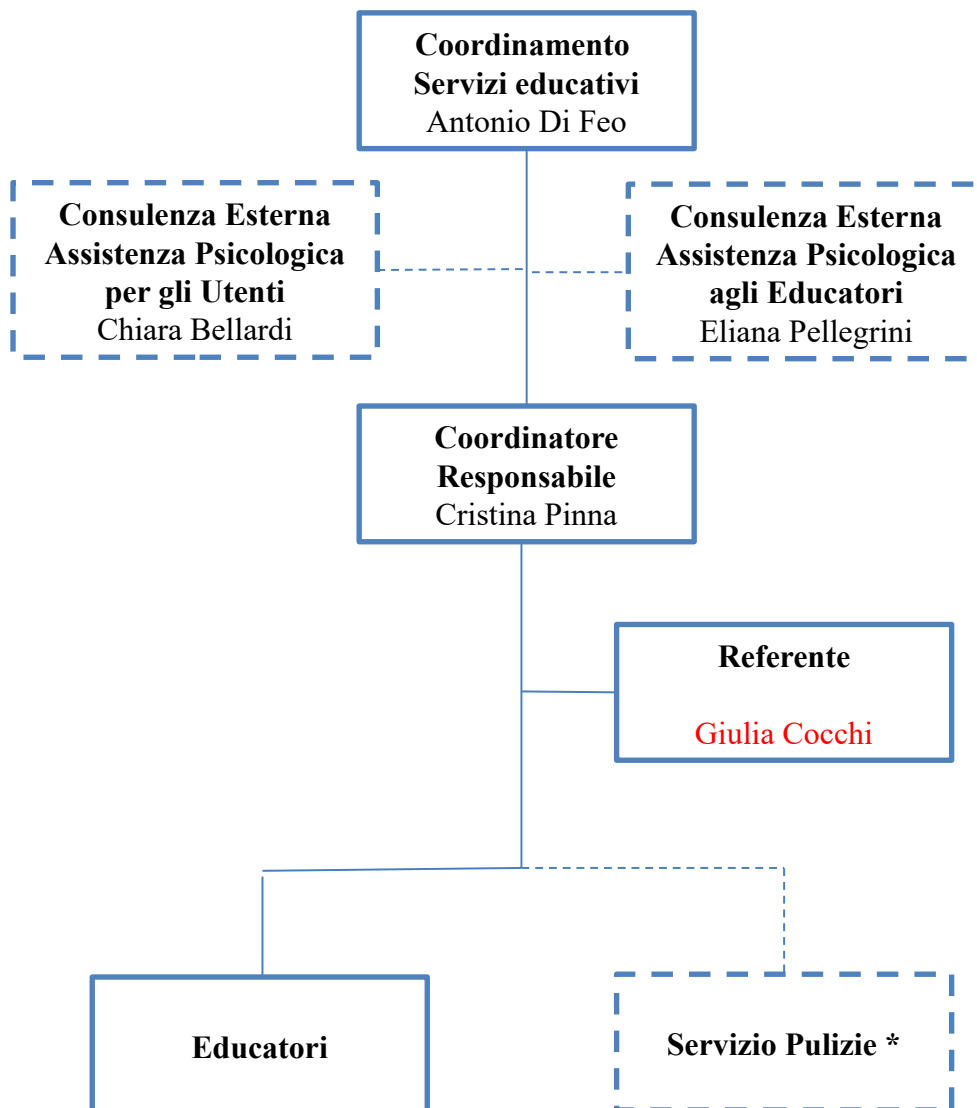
Coordinamento Servizi educativi
Antonio Di Feo

Consulenza Esterna Assistenza Psicologica per gli Utenti
Chiara Bellardi

Consulenza Esterna Assistenza Psicologica agli Educatori
Eliana Pellegrini

Coordinatore Responsabile
Cristina Pinna

Referente

Giulia Cocchi

Educatori

Servizio Pulizie *